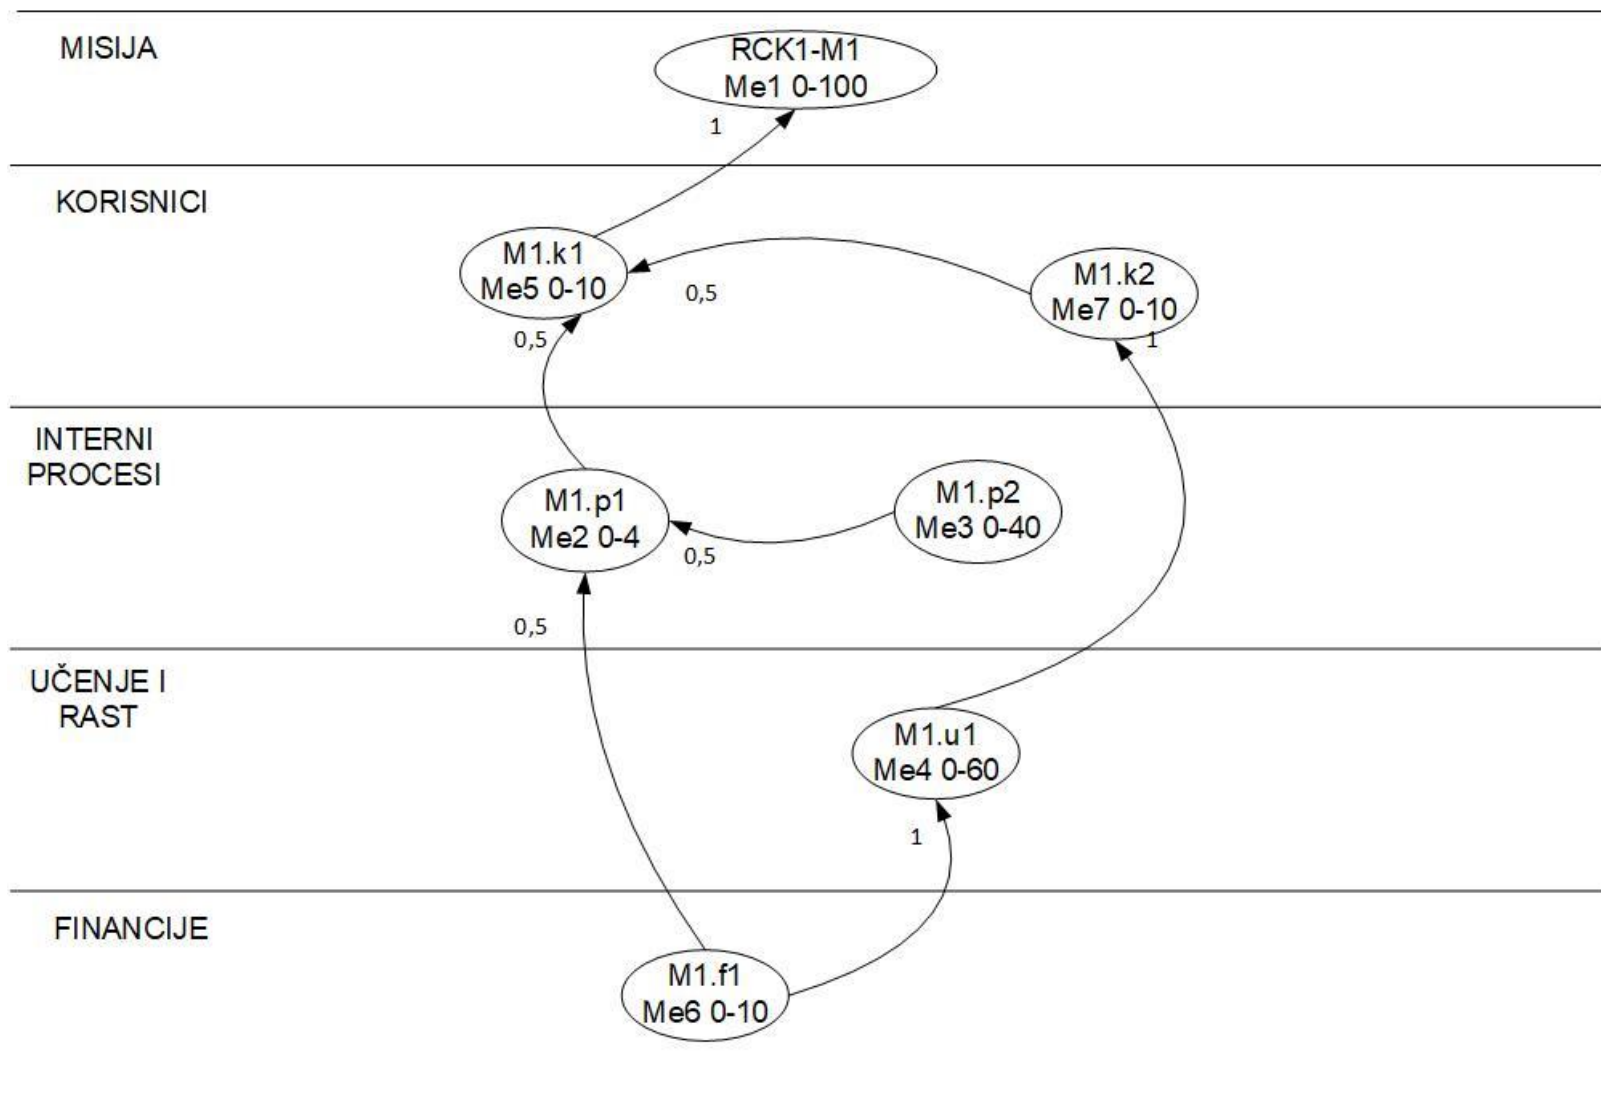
MISIJA

RCK1-M1
Me1 0-100

1

KORISNICI

M1.k1
Me5 0-10

0,5

M1.k2
Me7 0-10

0,5

1

INTERNI PROCESI

M1.p1
Me2 0-4

0,5

M1.p2
Me3 0-40

0,5

UČENJE I RAST

M1.u1
Me4 0-60

1

FINANCIJE

M1.f1
Me6 0-10